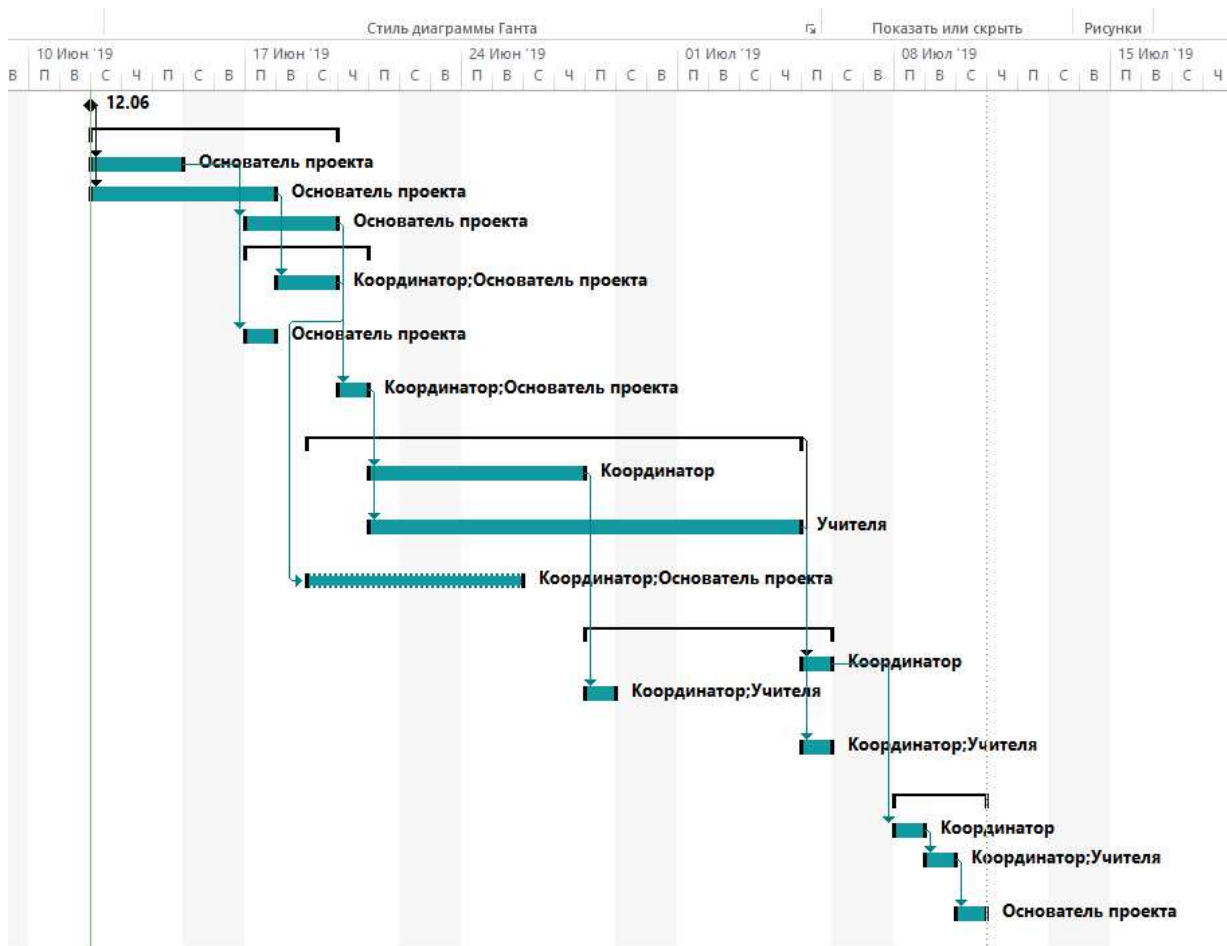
Стиль диаграммы Ганта | Показать или скрыть | Рисунки

10 Июн '19 | 17 Июн '19 | 24 Июн '19 | 01 Июл '19 | 08 Июл '19 | 15 Июл '19

В П В С Ч П С В П В С Ч П С В П В С Ч П С В П В С Ч П С В П В С Ч П С В П В С Ч

12.06

Основатель проекта

Основатель проекта

Основатель проекта

Координатор;Основатель проекта

Основатель проекта

Координатор;Основатель проекта

Координатор

Учителя

Координатор;Основатель проекта

Координатор

Координатор;Учителя

Координатор;Учителя

Координатор

Координатор;Учителя

Основатель проекта